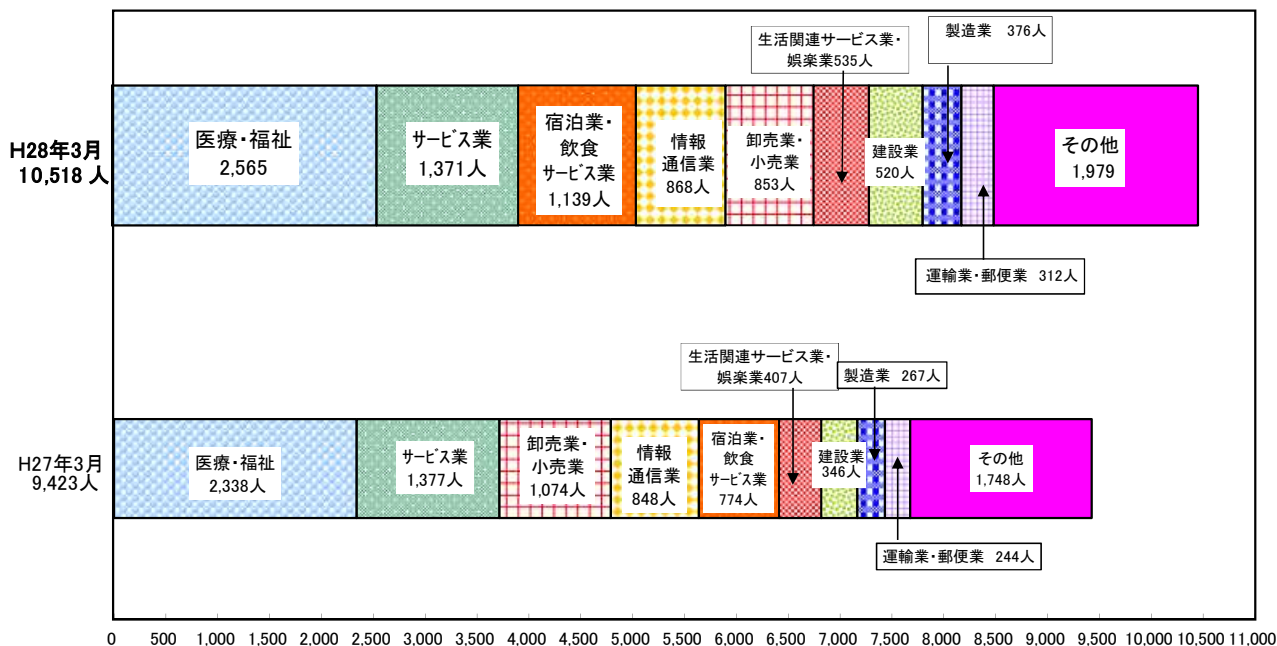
生活関連サービス業・娯楽業535人

製造業 376人

H28年3月
10,518 人

医療・福祉
2,565

サービス業
1,371人

宿泊業・飲食サービス業
1,139人

情報通信業
868人

卸売業・小売業
853人

建設業
520人

その他
1,979

運輸業・郵便業 312人

生活関連サービス業・娯楽業407人

製造業 267人

H27年3月
9,423人

医療・福祉
2,338人

サービス業
1,377人

卸売業・小売業
1,074人

情報通信業
848人

宿泊業・飲食サービス業
774人

建設業
346人

その他
1,748人

運輸業・郵便業 244人

0 500 1,000 1,500 2,000 2,500 3,000 3,500 4,000 4,500 5,000 5,500 6,000 6,500 7,000 7,500 8,000 8,500 9,000 9,500 10,000 10,500 11,000